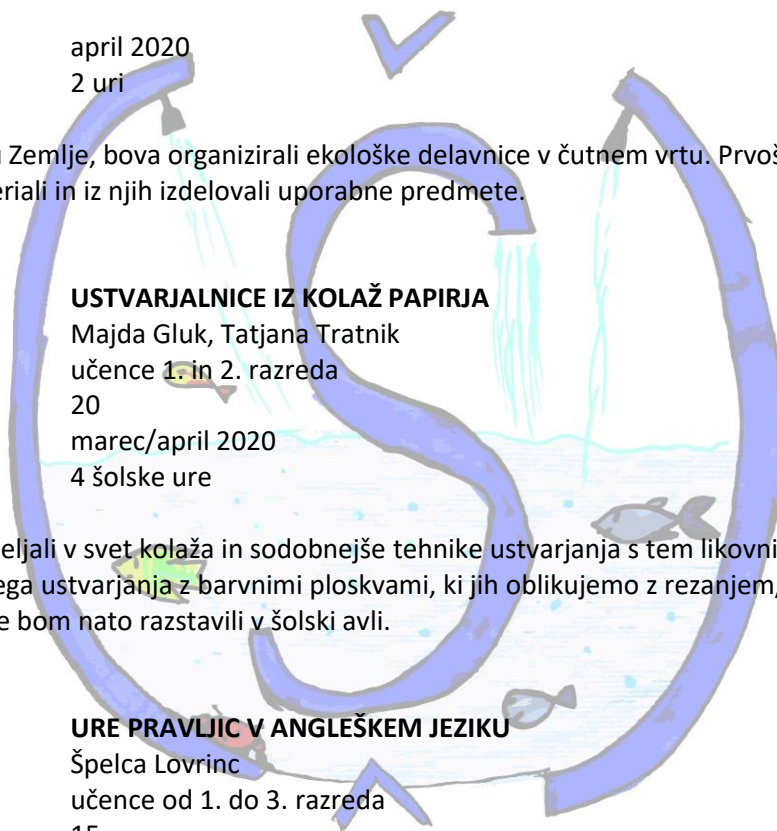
april 2020
2 uri

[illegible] Zemlje, bova organizirali ekološke delavnice v čutnem vrtu. Prvoš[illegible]
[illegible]eriali in iz njih izdelovali uporabne predmete.

USTVARJALNICE IZ KOLAŽ PAPIRJA
Majda Gluk, Tatjana Tratnik
učence 1. in 2. razreda
20
marec/april 2020
4 šolske ure

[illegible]eljali v svet kolaža in sodobnejše tehnike ustvarjanja s tem likovni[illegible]
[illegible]ega ustvarjanja z barvnimi ploskvami, ki jih oblikujemo z rezanjem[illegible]
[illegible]e bom nato razstavili v šolski avli.

URE PRAVLJIC V ANGLEŠKEM JEZIKU
Špelca Lovrinc
učence od 1. do 3. razreda
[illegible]